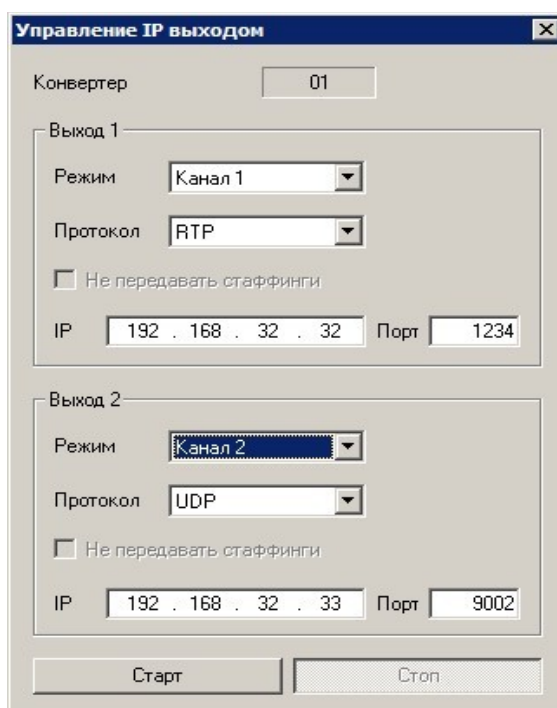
Управление IP выходом

Конвертер 01

Выход 1

Режим Канал 1

Протокол RTP

Не передавать стаффинги

IP 192 . 168 . 32 . 32 Порт 1234

Выход 2

Режим Канал 2

Протокол UDP

Не передавать стаффинги

IP 192 . 168 . 32 . 33 Порт 9002

Старт

Стоп